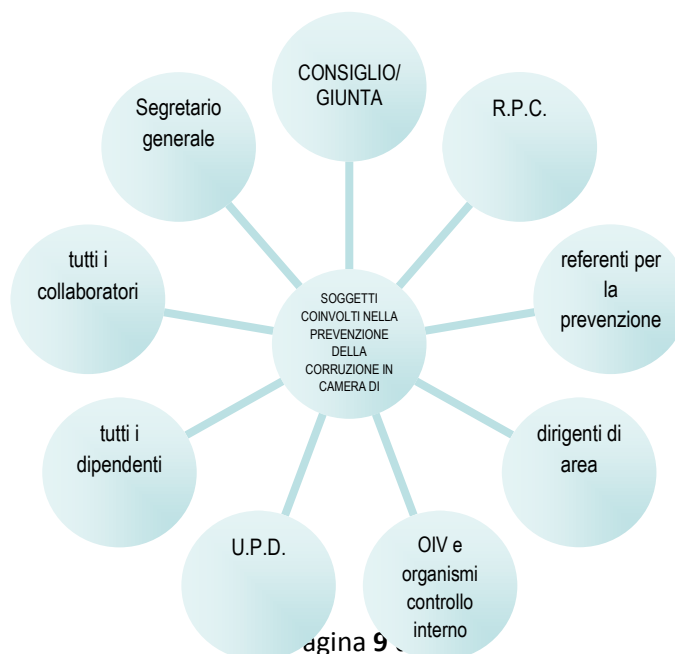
SOGGETTI COINVOLTI NELLA PREVENZIONE DELLA CORRUZIONE IN CAMERA DI

CONSIGLIO/ GIUNTA

R.P.C.

referenti per la prevenzione

dirigenti di area

OIV e organismi controllo interno

U.P.D.

tutti i dipendenti

tutti i collaboratori

Segretario generale

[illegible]agina 9 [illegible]